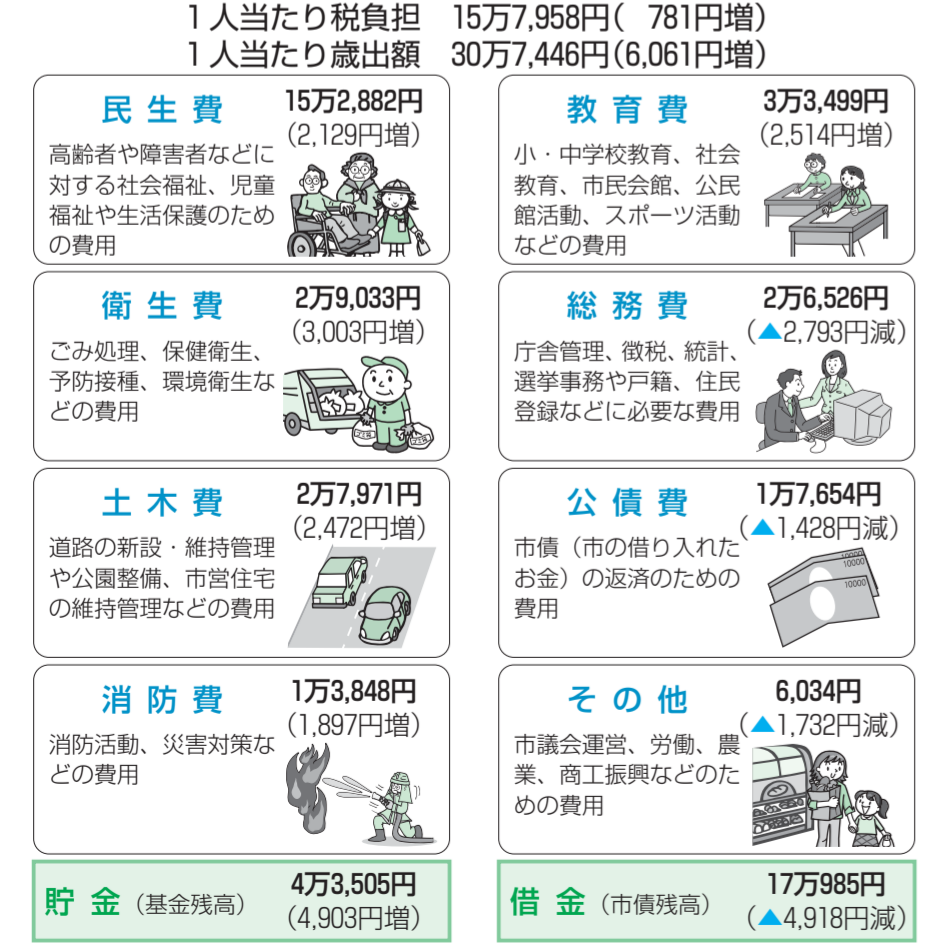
1人当たり税負担　15万7,958円（　781円増）
1人当たり歳出額　30万7,446円（6,061円増）

民生費
15万2,882円
（2,129円増）
高齢者や障害者などに対する社会福祉、児童福祉や生活保護のための費用

衛生費
2万9,033円
（3,003円増）
ごみ処理、保健衛生、予防接種、環境衛生などの費用

土木費
2万7,971円
（2,472円増）
道路の新設・維持管理や公園整備、市営住宅の維持管理などの費用

消防費
1万3,848円
（1,897円増）
消防活動、災害対策などの費用

貯金（基金残高）
4万3,505円
（4,903円増）

教育費
3万3,499円
（2,514円増）
小・中学校教育、社会教育、市民会館、公民館活動、スポーツ活動などの費用

総務費
2万6,526円
（▲2,793円減）
庁舎管理、徴税、統計、選挙事務や戸籍、住民登録などに必要な費用

公債費
1万7,654円
（▲1,428円減）
市債（市の借り入れたお金）の返済のための費用

その他
6,034円
（▲1,732円減）
市議会運営、労働、農業、商工振興などのための費用

借金（市債残高）
17万985円
（▲4,918円減）